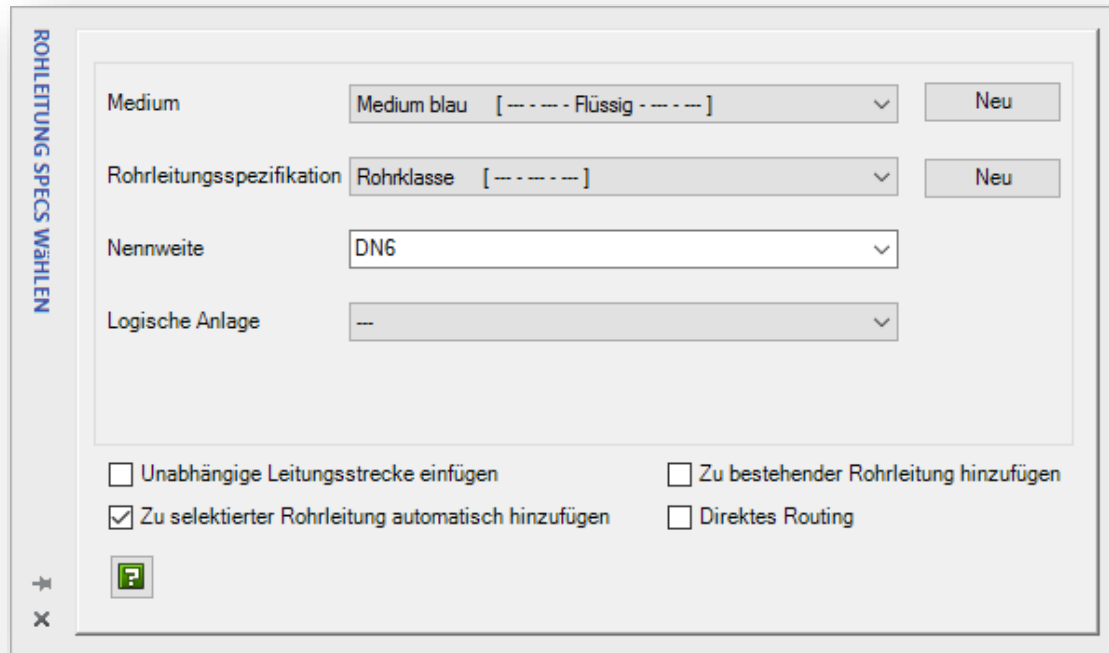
ROHLEITUNG SPECS WÄHLEN

Medium
Medium blau [--- - --- - Flüssig - --- - --- ]
Neu

Rohrleitungsspezifikation
Rohrklasse [--- - --- - --- ]
Neu

Nennweite
DN6

Logische Anlage
---

Unabhängige Leitungsstrecke einfügen
Zu bestehender Rohrleitung hinzufügen
Zu selektierter Rohrleitung automatisch hinzufügen
Direktes Routing